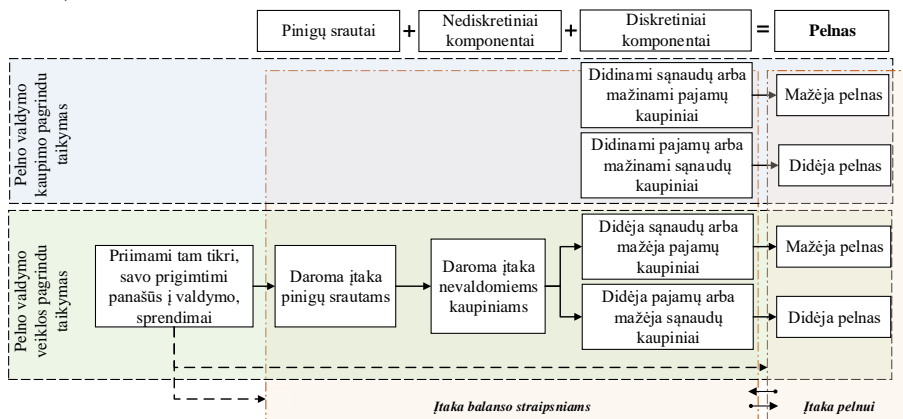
| Pinigų srautai | + | Nediskretiniai komponentai | + | Diskretiniai komponentai | = | **Pelnas** |
|---|---|---|---|---|---|---|

Pelno valdymo kaupimo pagrindu taikymas

Didinami sąnaudų arba mažinami pajamų kaupiniai

Mažėja pelnas

Didinami pajamų arba mažinami sąnaudų kaupiniai

Didėja pelnas

Pelno valdymo veiklos pagrindu taikymas

Priimami tam tikri, savo prigimtimi panašūs į valdymo, sprendimai

Daroma įtaka pinigų srautams

Daroma įtaka nevaldomiems kaupiniams

Didėja sąnaudų arba mažėja pajamų kaupiniai

Mažėja pelnas

Didėja pajamų arba mažėja sąnaudų kaupiniai

Didėja pelnas

*Įtaka balanso straipsniams*

*Įtaka pelnui*